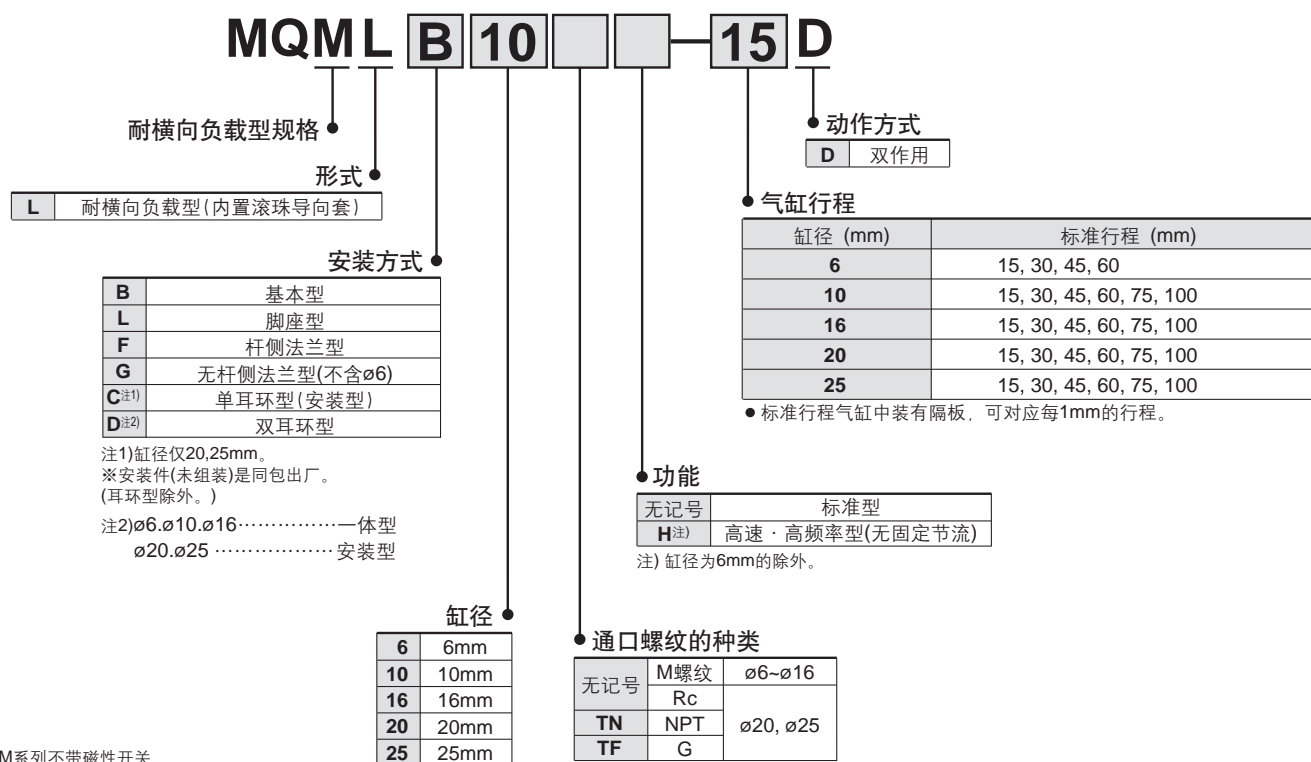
MQM L B 10 — 15 D

耐横向负载型规格

形式

| L | 耐横向负载型(内置滚珠导向套) |
|---|---|

安装方式

| B | 基本型 |
|---|---|
| L | 脚座型 |
| F | 杆侧法兰型 |
| G | 无杆侧法兰型(不含ø6) |
| C注1) | 单耳环型(安装型) |
| D注2) | 双耳环型 |

注1)缸径仅20,25mm。
※安装件(未组装)是同包出厂。
(耳环型除外。)

注2)ø6.ø10.ø16……………一体型
ø20.ø25 ……………… 安装型

缸径

| 6 | 6mm |
|---|---|
| 10 | 10mm |
| 16 | 16mm |
| 20 | 20mm |
| 25 | 25mm |

M系列不带磁性开关

动作方式

| D | 双作用 |
|---|---|

气缸行程

| 缸径 (mm) | 标准行程 (mm) |
|---|---|
| 6 | 15, 30, 45, 60 |
| 10 | 15, 30, 45, 60, 75, 100 |
| 16 | 15, 30, 45, 60, 75, 100 |
| 20 | 15, 30, 45, 60, 75, 100 |
| 25 | 15, 30, 45, 60, 75, 100 |

● 标准行程气缸中装有隔板，可对应每1mm的行程。

功能

| 无记号 | 标准型 |
|---|---|
| H注) | 高速・高频率型(无固定节流) |

注) 缸径为6mm的除外。

通口螺纹的种类

| 无记号 | M螺纹 | ø6~ø16 |
|---|---|---|
| 无记号 | Rc | ø20, ø25 |
| TN | NPT | ø20, ø25 |
| TF | G | ø20, ø25 |